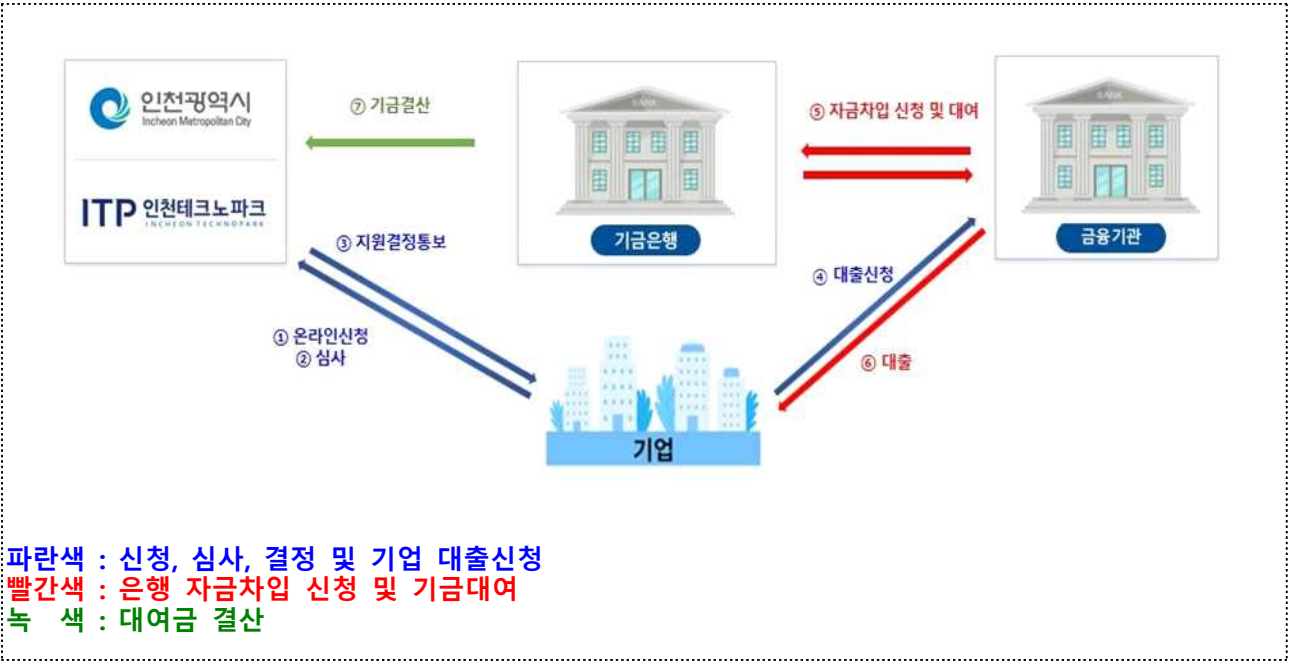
인천광역시
Incheon Metropolitan City

ITP 인천테크노파크
INCHEON TECHNOPARK

⑦ 기금결산

BANK

기금은행

⑤ 자금차입 신청 및 대여

BANK

금융기관

③ 지원결정통보

① 온라인신청
② 심사

④ 대출신청

⑥ 대출

기업

파란색 : 신청, 심사, 결정 및 기업 대출신청
빨간색 : 은행 자금차입 신청 및 기금대여
녹 색 : 대여금 결산